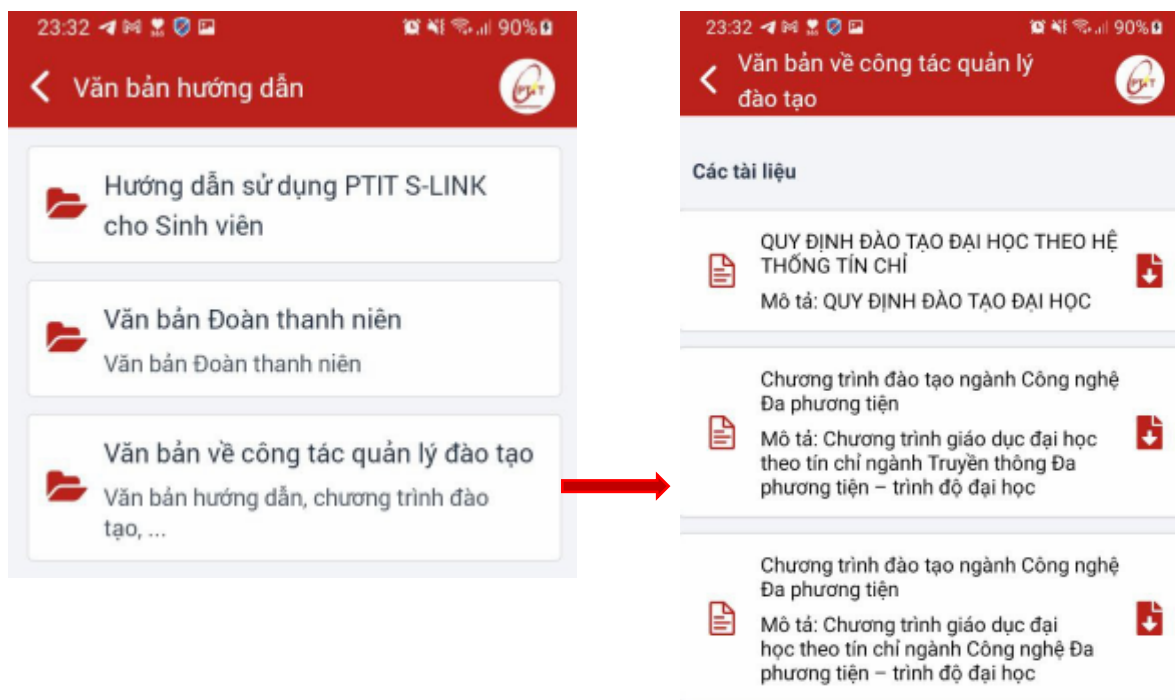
23:32 90%

Văn bản hướng dẫn

Hướng dẫn sử dụng PTIT S-LINK cho Sinh viên

Văn bản Đoàn thanh niên
Văn bản Đoàn thanh niên

Văn bản về công tác quản lý đào tạo
Văn bản hướng dẫn, chương trình đào tạo, ...

23:32 90%

Văn bản về công tác quản lý đào tạo

Các tài liệu

QUY ĐỊNH ĐÀO TẠO ĐẠI HỌC THEO HỆ THỐNG TÍN CHỈ
Mô tả: QUY ĐỊNH ĐÀO TẠO ĐẠI HỌC

Chương trình đào tạo ngành Công nghệ Đa phương tiện
Mô tả: Chương trình giáo dục đại học theo tín chỉ ngành Truyền thông Đa phương tiện – trình độ đại học

Chương trình đào tạo ngành Công nghệ Đa phương tiện
Mô tả: Chương trình giáo dục đại học theo tín chỉ ngành Công nghệ Đa phương tiện – trình độ đại học